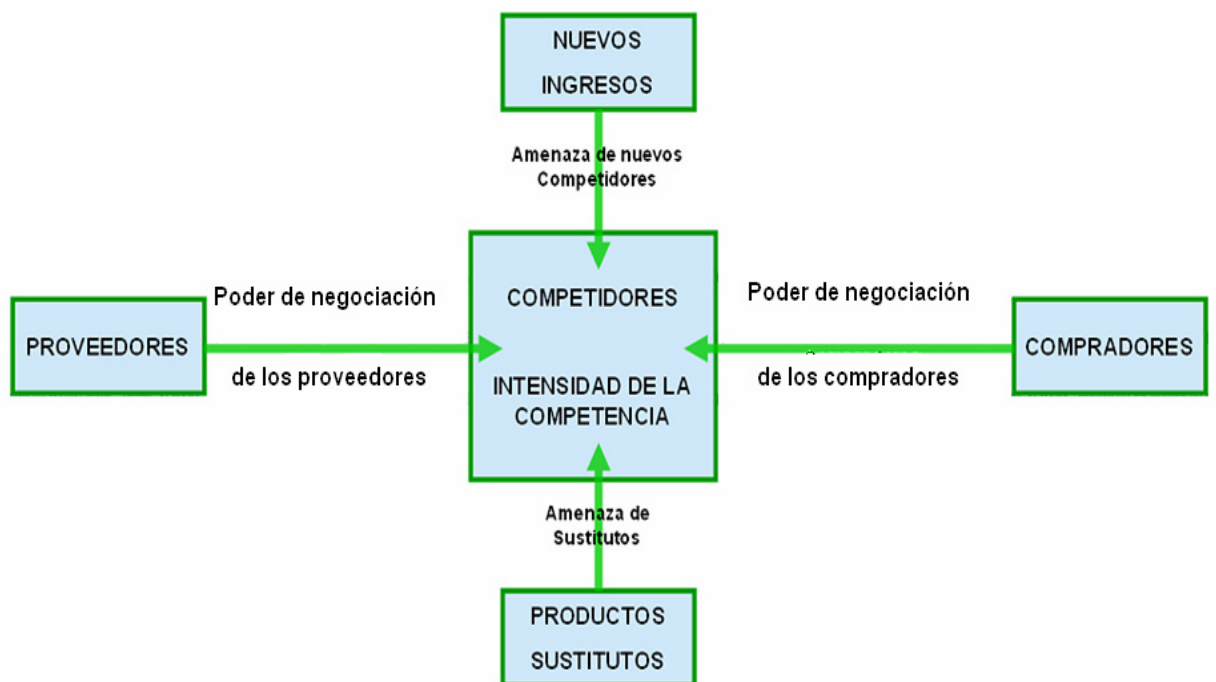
NUEVOS INGRESOS

Amenaza de nuevos Competidores

PROVEEDORES

Poder de negociación

de los proveedores

COMPETIDORES

INTENSIDAD DE LA COMPETENCIA

Poder de negociación

de los compradores

COMPRADORES

Amenaza de Sustitutos

PRODUCTOS SUSTITUTOS